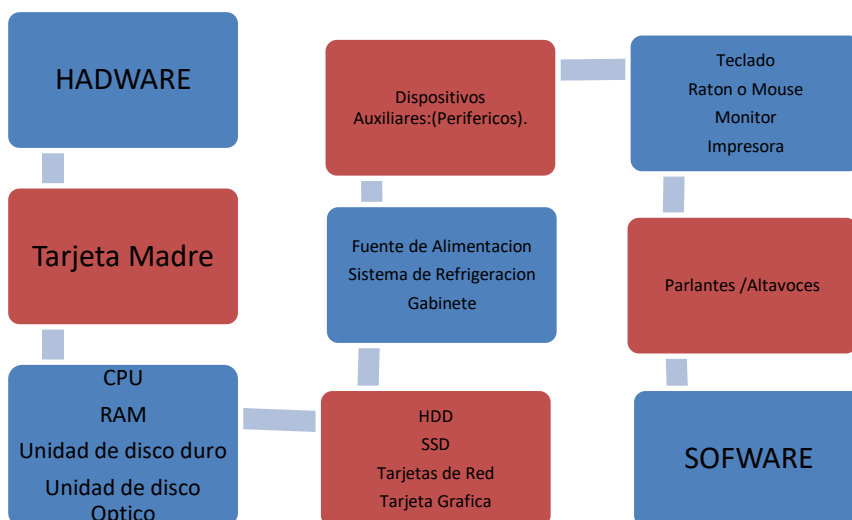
HADWARE

Tarjeta Madre

CPU
RAM
Unidad de disco duro
Unidad de disco Optico

HDD
SSD
Tarjetas de Red
Tarjeta Grafica

Fuente de Alimentacion
Sistema de Refrigeracion
Gabinete

Dispositivos Auxiliares:(Perifericos).

Teclado
Raton o Mouse
Monitor
Impresora

Parlantes /Altavoces

SOFWARE